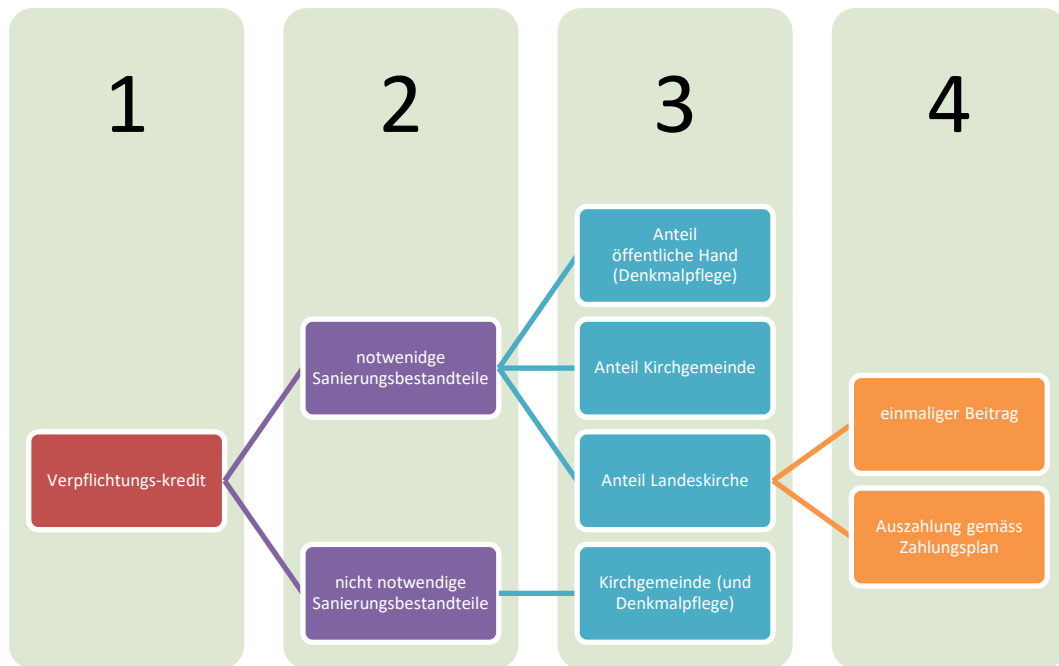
1

2

3

4

Verpflichtungs-kredit

notwenidge Sanierungsbestandteile

nicht notwendige Sanierungsbestandteile

Anteil öffentliche Hand (Denkmalpflege)

Anteil Kirchgemeinde

Anteil Landeskirche

Kirchgemeinde (und Denkmalpflege)

einmaliger Beitrag

Auszahlung gemäss Zahlungsplan